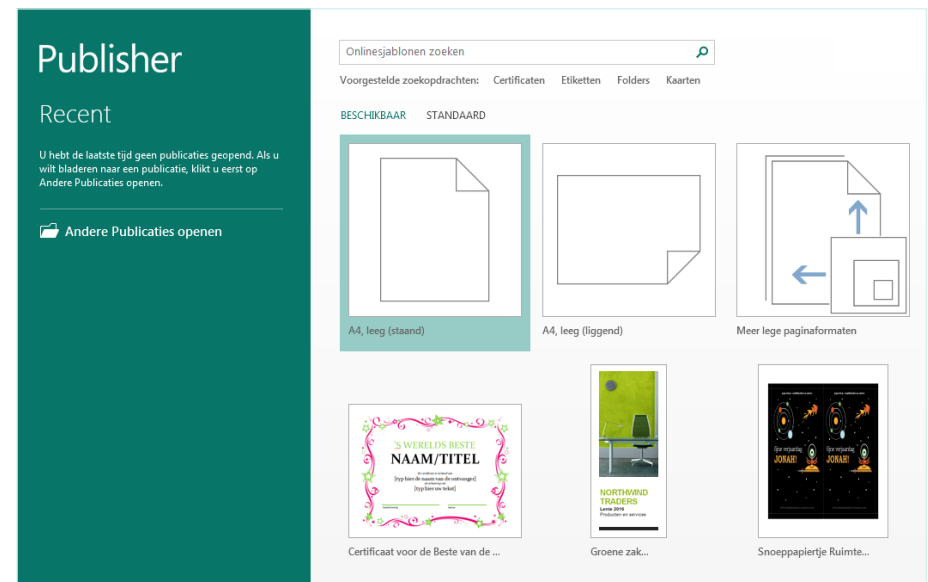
Publisher

Recent

U hebt de laatste tijd geen publicaties geopend. Als u wilt bladeren naar een publicatie, klikt u eerst op Andere Publicaties openen.

Andere Publicaties openen

Onlinesjablonen zoeken

Voorgestelde zoekopdrachten: Certificaten Etiketten Folders Kaarten

BESCHIKBAAR STANDAARD

A4, leeg (staand)

A4, leeg (liggend)

Meer lege paginaformaten

'S WERELDS BESTE
NAAM/TITEL
[typ hier de naam van de ontvanger]
[typ hier uw tekst]

NORTHWIND TRADERS
Lente 2016
Producten en services

Fijne verjaardag
JONAH!

Fijne verjaardag
JONAH!

Certificaat voor de Beste van de ...

Groene zak...

Snoeppapiertje Ruimte...